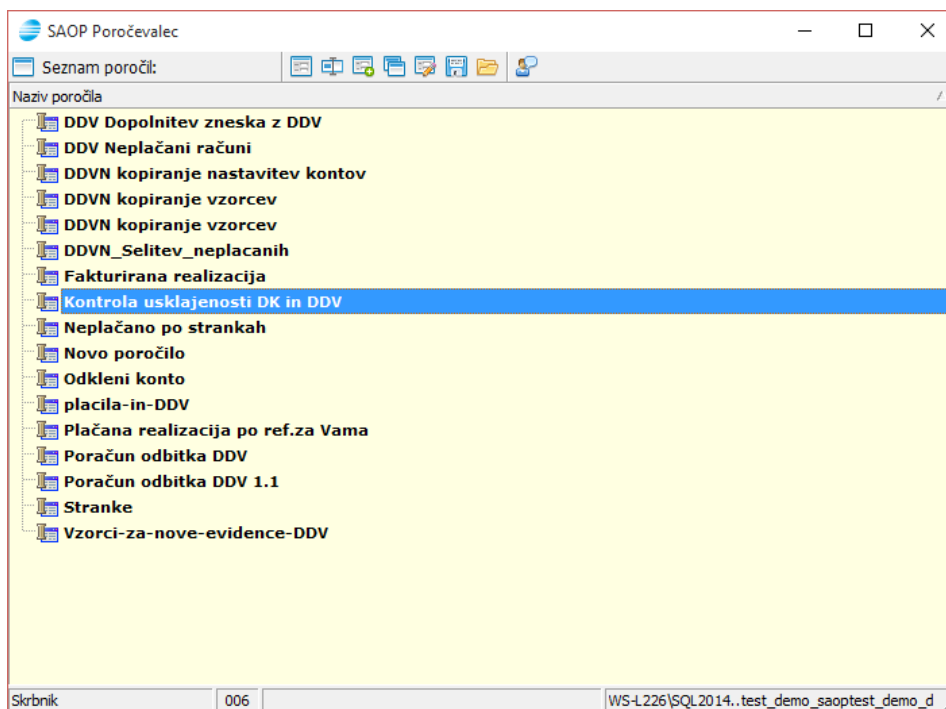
SAOP Poročevalec

Seznam poročil:

Naziv poročila

DDV Dopolnitev zneska z DDV
DDV Neplačani računi
DDVN kopiranje nastavitev kontov
DDVN kopiranje vzorcev
DDVN kopiranje vzorcev
DDVN_Selitev_neplacanih
Fakturirana realizacija
Kontrola usklajenosti DK in DDV
Neplačano po strankah
Novo poročilo
Odkleni konto
placila-in-DDV
Plačana realizacija po ref.za Vama
Poračun odbitka DDV
Poračun odbitka DDV 1.1
Stranke
Vzorci-za-nove-evidence-DDV

Skrbnik | 006 | WS-L226\SQL2014..test_demo_saoptest_demo_d